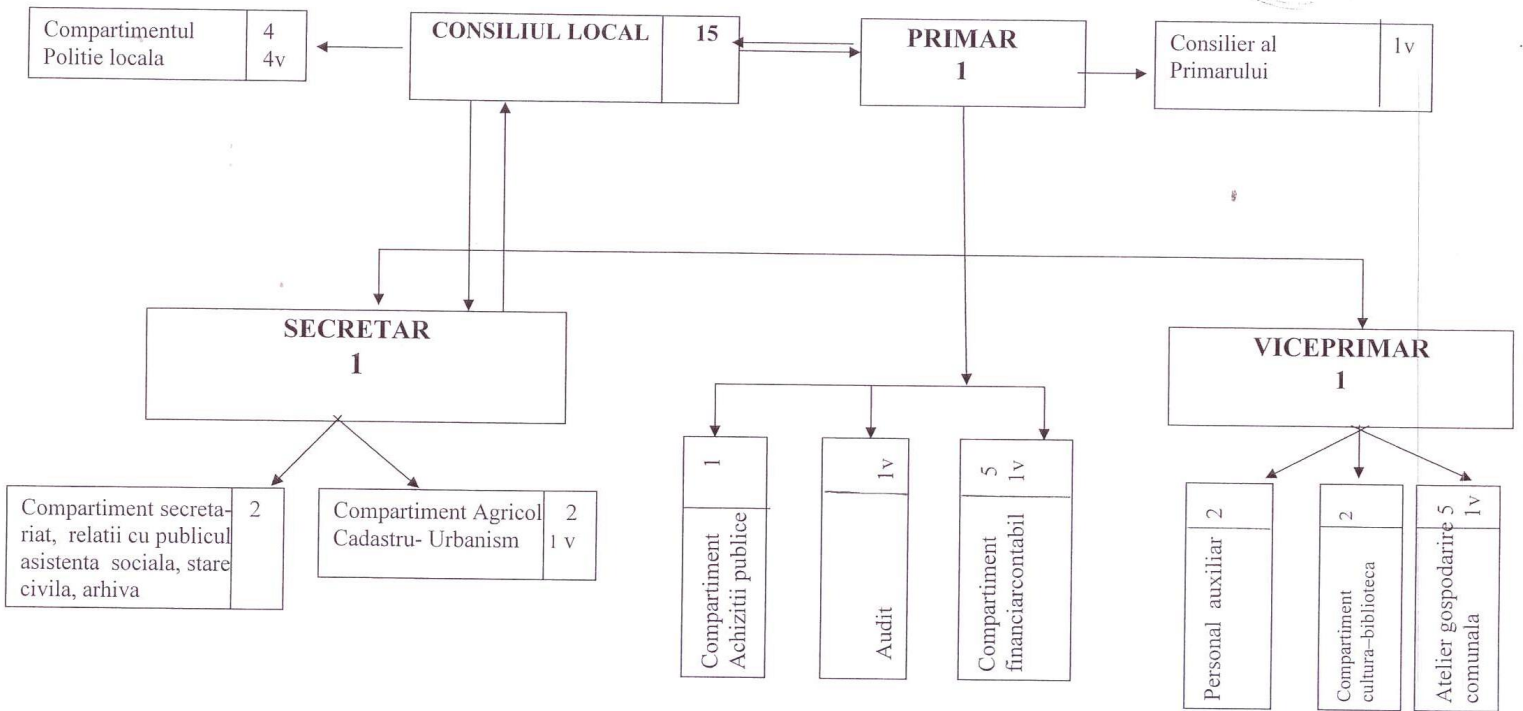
Compartimentul Politie locala 4 4v

CONSILIUL LOCAL 15

PRIMAR 1

Consilier al Primarului 1v

SECRETAR 1

VICEPRIMAR 1

Compartiment secretariat, relatii cu publicul asistenta sociala, stare civila, arhiva 2

Compartiment Agricol Cadastru- Urbanism 2 1 v

1 Compartiment Achizitii publice

1v Audit

5 1v Compartiment financiarcontabil

2 Personal auxiliar

2 Compartiment cultura–biblioteca

5 1v Atelier gospodarire comunala